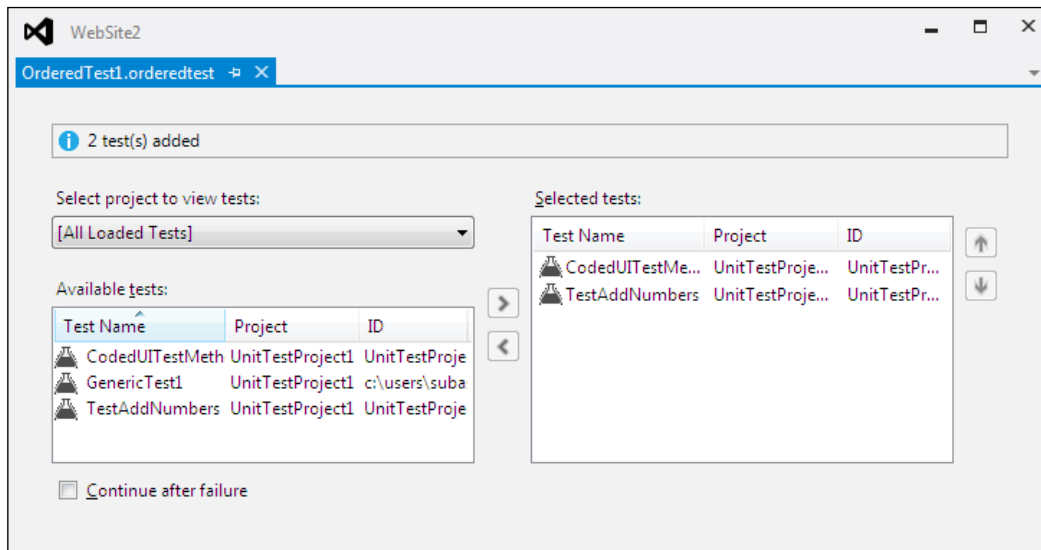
WebSite2

OrderedTest1.orderedtest

2 test(s) added

Select project to view tests:

[All Loaded Tests]

Available tests:

| Test Name | Project | ID |
|---|---|---|
| CodedUITestMeth | UnitTestProject1 | UnitTestProje |
| GenericTest1 | UnitTestProject1 | c:\users\suba |
| TestAddNumbers | UnitTestProject1 | UnitTestProje |

Selected tests:

| Test Name | Project | ID |
|---|---|---|
| CodedUITestMe... | UnitTestProje... | UnitTestPr... |
| TestAddNumbers | UnitTestProje... | UnitTestPr... |

Continue after failure